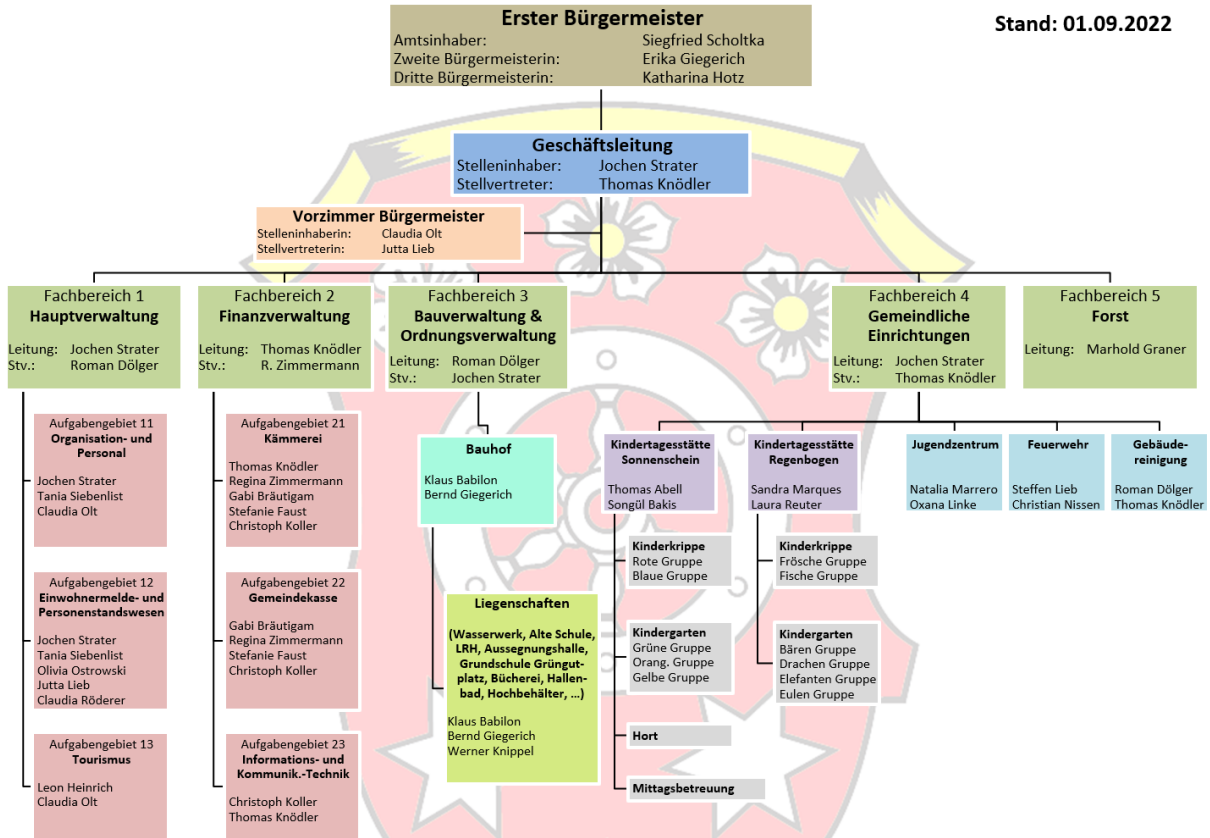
Erster Bürgermeister
Amtsinhaber: Siegfried Scholtka
Zweite Bürgermeisterin: Erika Giegerich
Dritte Bürgermeisterin: Katharina Hotz

Stand: 01.09.2022

Geschäftsleitung
Stelleninhaber: Jochen Strater
Stellvertreter: Thomas Knödler

Vorzimmer Bürgermeister
Stelleninhaberin: Claudia Olt
Stellvertreterin: Jutta Lieb

Fachbereich 1
Hauptverwaltung
Leitung: Jochen Strater
Stv.: Roman Dölger

Fachbereich 2
Finanzverwaltung
Leitung: Thomas Knödler
Stv.: R. Zimmermann

Fachbereich 3
Bauverwaltung & Ordnungsverwaltung
Leitung: Roman Dölger
Stv.: Jochen Strater

Fachbereich 4
Gemeindliche Einrichtungen
Leitung: Jochen Strater
Stv.: Thomas Knödler

Fachbereich 5
Forst
Leitung: Marhold Graner

Aufgabengebiet 11
Organisation- und Personal
Jochen Strater
Tania Siebenlist
Claudia Olt

Aufgabengebiet 12
Einwohnermelde- und Personenstandswesen
Jochen Strater
Tania Siebenlist
Olivia Ostrowski
Jutta Lieb
Claudia Röderer

Aufgabengebiet 13
Tourismus
Leon Heinrich
Claudia Olt

Aufgabengebiet 21
Kämmerei
Thomas Knödler
Regina Zimmermann
Gabi Bräutigam
Stefanie Faust
Christoph Koller

Aufgabengebiet 22
Gemeindekasse
Gabi Bräutigam
Regina Zimmermann
Stefanie Faust
Christoph Koller

Aufgabengebiet 23
Informations- und Kommunik.-Technik
Christoph Koller
Thomas Knödler

Bauhof
Klaus Babilon
Bernd Giegerich

Liegenschaften
(Wasserwerk, Alte Schule, LRH, Aussegnungshalle, Grundschule Grüngutplatz, Bücherei, Hallenbad, Hochbehälter, ...)
Klaus Babilon
Bernd Giegerich
Werner Knippel

Kindertagesstätte Sonnenschein
Thomas Abell
Songül Bakis

Kinderkrippe
Rote Gruppe
Blaue Gruppe

Kindergarten
Grüne Gruppe
Orang. Gruppe
Gelbe Gruppe

Hort

Mittagsbetreuung

Kindertagesstätte Regenbogen
Sandra Marques
Laura Reuter

Kinderkrippe
Frösche Gruppe
Fische Gruppe

Kindergarten
Bären Gruppe
Drachen Gruppe
Elefanten Gruppe
Eulen Gruppe

Jugendzentrum
Natalia Marrero
Oxana Linke

Feuerwehr
Steffen Lieb
Christian Nissen

Gebäudereinigung
Roman Dölger
Thomas Knödler